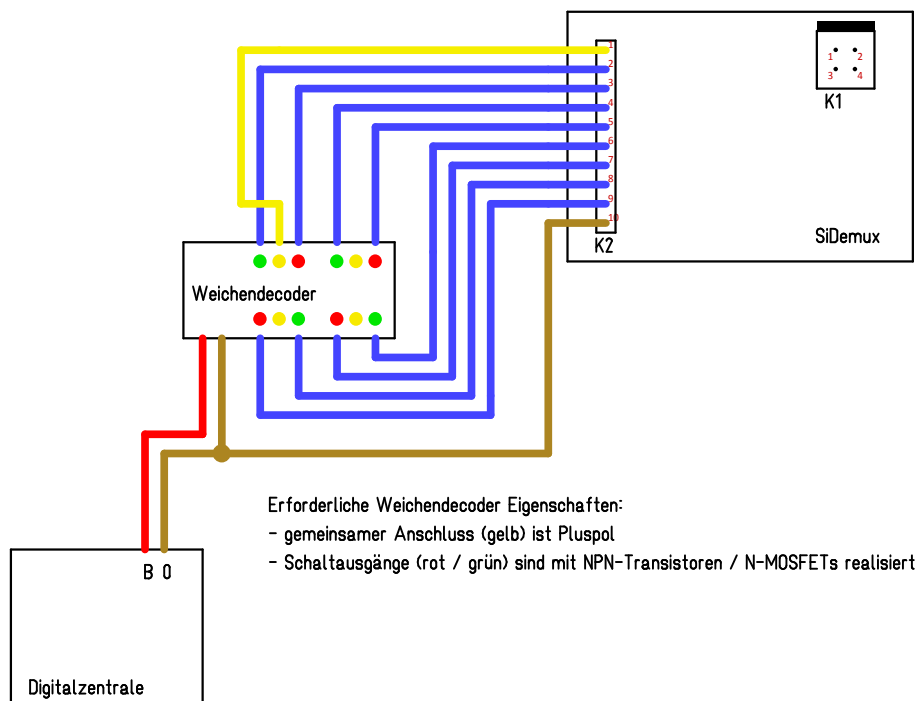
1
2
3
4
5
6
7
8
9
10
K2

1 2
3 4
K1

SiDemux

Weichendecoder

B 0

Digitalzentrale

Erforderliche Weichendecoder Eigenschaften:
- gemeinsamer Anschluss (gelb) ist Pluspol
- Schaltausgänge (rot / grün) sind mit NPN-Transistoren / N-MOSFETs realisiert